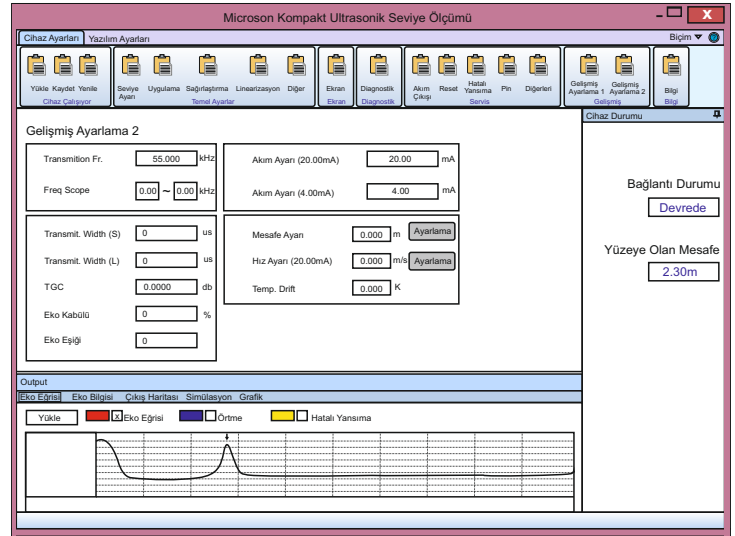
Microson Kompakt Ultrasonik Seviye Ölçümü

Cihaz Ayarları Yazılım Ayarları

Biçim

Yükle Kaydet Yenile
Cihaz Çalışıyor

Seviye Ayarı Uygulama Sağırlaştırma Linearizasyon Diğer
Temel Ayarlar

Ekran
Ekran

Diagnostik
Diagnostik

Akım Çıkışı Reset Hatalı Yansıma Pin Diğerleri
Servis

Gelişmiş Ayarlama 1 Gelişmiş Ayarlama 2
Gelişmiş

Bilgi
Bilgi

Gelişmiş Ayarlama 2

| Transmition Fr. | 55.000 | kHz |
|---|---|---|
| Freq Scope | 0.00 ~ 0.00 | kHz |

| Akım Ayarı (20.00mA) | 20.00 | mA |
|---|---|---|
| Akım Ayarı (4.00mA) | 4.00 | mA |

| Transmit. Width (S) | 0 | us |
|---|---|---|
| Transmit. Width (L) | 0 | us |
| TGC | 0.0000 | db |
| Eko Kabülü | 0 | % |
| Eko Eşiği | 0 | |

| Mesafe Ayarı | 0.000 | m | Ayarlama |
|---|---|---|---|
| Hız Ayarı (20.00mA) | 0.000 | m/s | Ayarlama |
| Temp. Drift | 0.000 | K | |

Cihaz Durumu

Bağlantı Durumu
Devrede

Yüzeye Olan Mesafe
2.30m

Output

Eko Eğrisi Eko Bilgisi Çıkış Haritası Simülasyon Grafik

Yükle
X Eko Eğrisi
Örtme
Hatalı Yansıma